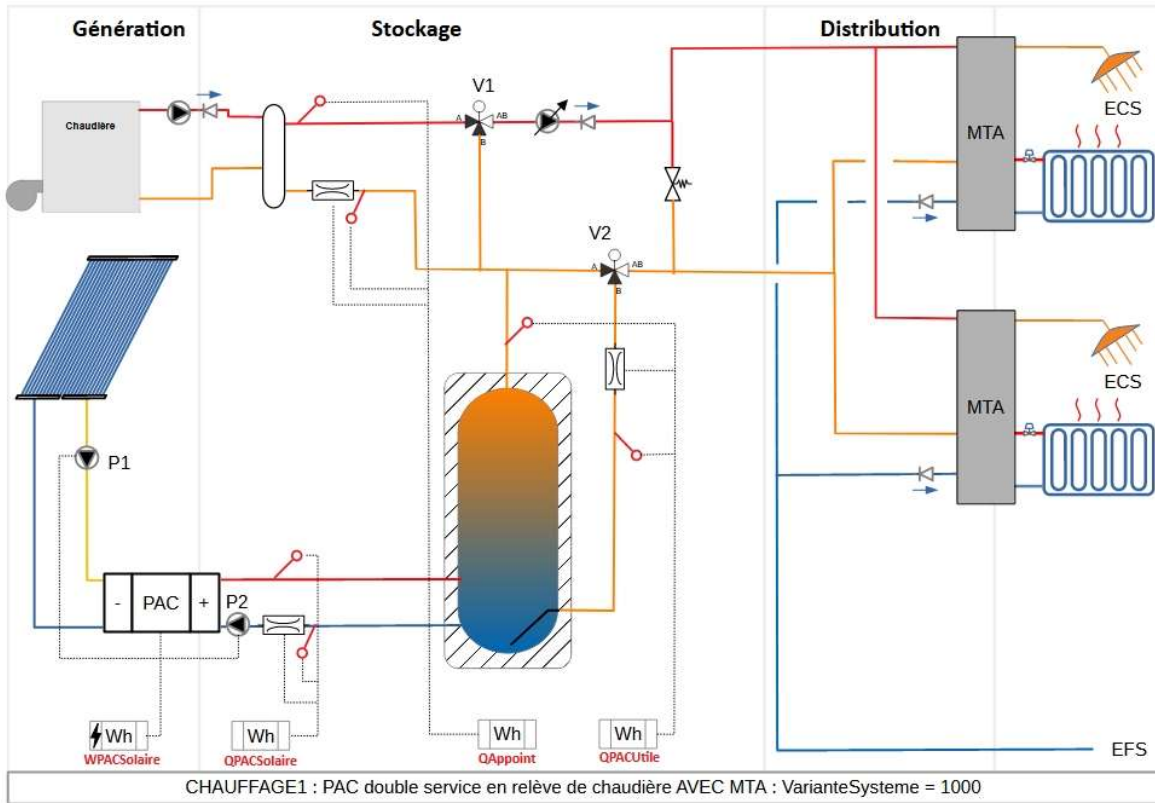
Génération

Stockage

Distribution

Chaudière

V1

A

AB

B

V2

A

AB

B

ECS

MTA

ECS

MTA

P1

-

PAC

+

P2

Wh
WPACSolaire

Wh
QPACSolaire

Wh
QAppoint

Wh
QPACUtile

EFS

CHAUFFAGE1 : PAC double service en relève de chaudière AVEC MTA : VarianteSysteme = 1000